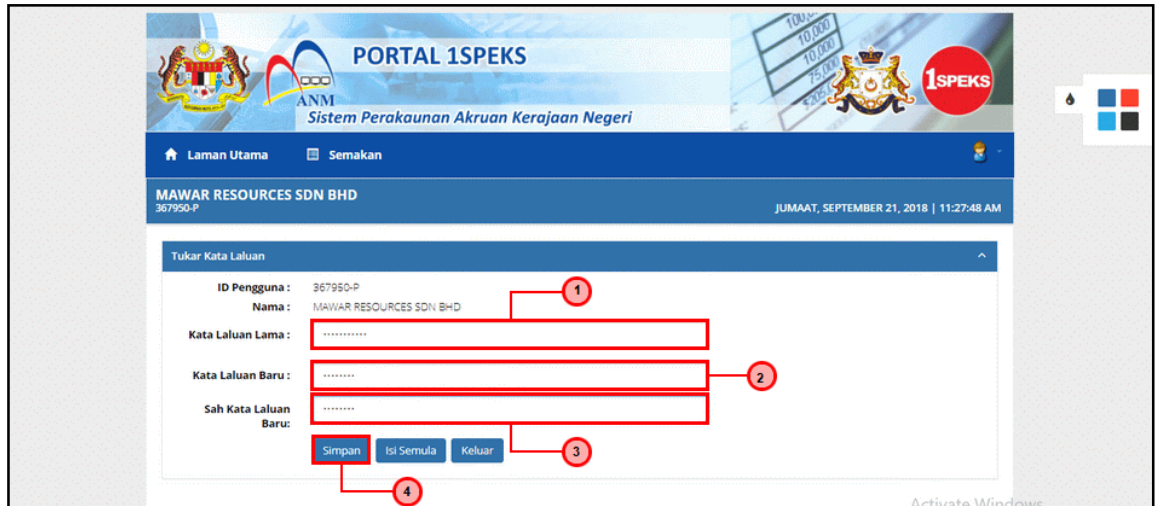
PORTAL 1SPEKS

ANM

Sistem Perakaunan Akruan Kerajaan Negeri

1SPEKS

Laman Utama

Semakan

MAWAR RESOURCES SDN BHD
367950-P

JUMAAT, SEPTEMBER 21, 2018 | 11:27:48 AM

Tukar Kata Laluan

ID Pengguna : 367950-P

Nama : MAWAR RESOURCES SDN BHD

Kata Laluan Lama : ············

Kata Laluan Baru : ········

Sah Kata Laluan Baru: ········

Simpan

Isi Semula

Keluar

1

2

3

4

Activate Windows